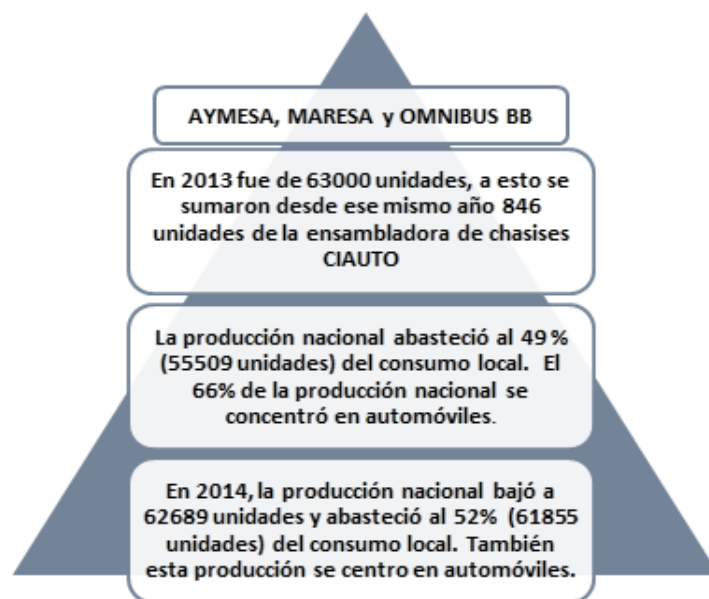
AYMESA, MARESA y OMNIBUS BB

En 2013 fue de 63000 unidades, a esto se sumaron desde ese mismo año 846 unidades de la ensambladora de chasises CIAUTO

La producción nacional abasteció al 49 % (55509 unidades) del consumo local. El 66% de la producción nacional se concentró en automóviles.

En 2014, la producción nacional bajó a 62689 unidades y abasteció al 52% (61855 unidades) del consumo local. También esta producción se centro en automóviles.